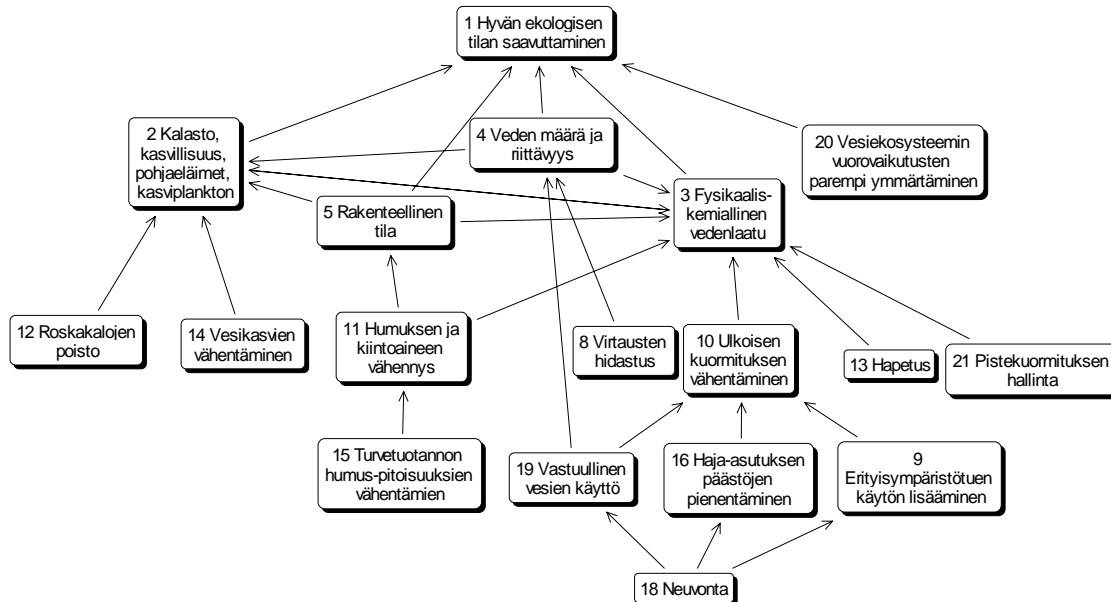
1 Hyvän ekologisen tilan saavuttaminen

2 Kalasto, kasvillisuus, pohjaeläimet, kasviplankton

4 Veden määrä ja riittävyys

20 Vesiekosysteemin vuorovaikutusten parempi ymmärtäminen

3 Fysikaalis-kemiallinen vedenlaatu

5 Rakenteellinen tila

12 Roskakalojen poisto

14 Vesikasvien vähentäminen

11 Humuksen ja kiintoaineen vähennys

8 Virtausten hidastus

10 Ulkoisen kuormituksen vähentäminen

13 Hapetus

21 Pistekuormituksen hallinta

15 Turvetuotannon humus-pitoisuuksien vähentämien

19 Vastuullinen vesien käyttö

16 Haja-asutuksen päästöjen pienentäminen

9 Erityisympäristötuen käytön lisääminen

18 Neuvonta